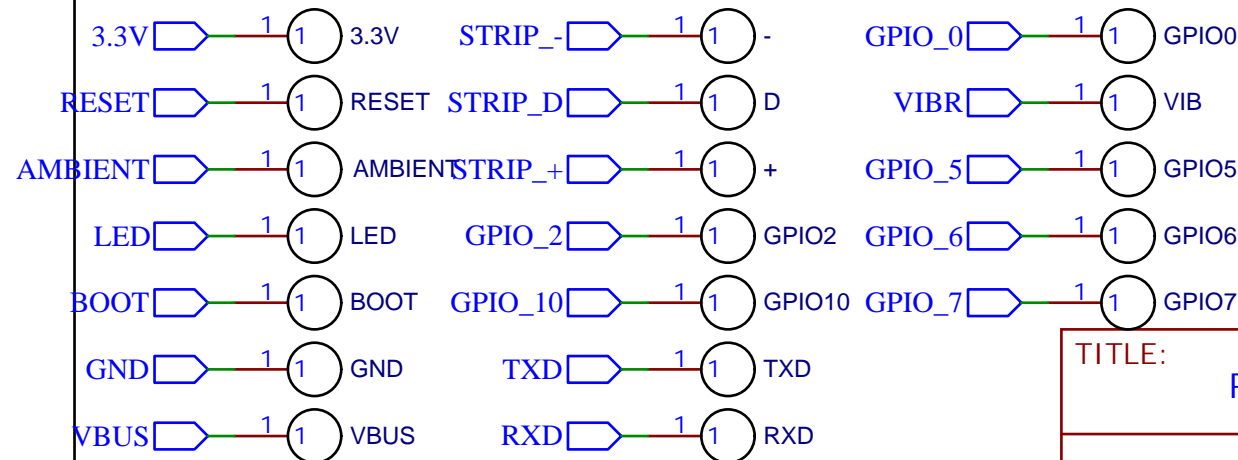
3.3V 1 1 3.3V
RESET 1 1 RESET
AMBIENT 1 1 AMBIENT
LED 1 1 LED
BOOT 1 1 BOOT
GND 1 1 GND
VBUS 1 1 VBUS

STRIP_- 1 1 -
STRIP_D 1 1 D
STRIP_+ 1 1 +
GPIO_2 1 1 GPIO2
GPIO_10 1 1 GPIO10
TXD 1 1 TXD
RXD 1 1 RXD

GPIO_0 1 1 GPIO0
VIBR 1 1 VIB
GPIO_5 1 1 GPIO5
GPIO_6 1 1 GPIO6
GPIO_7 1 1 GPIO7

TITLE:
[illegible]